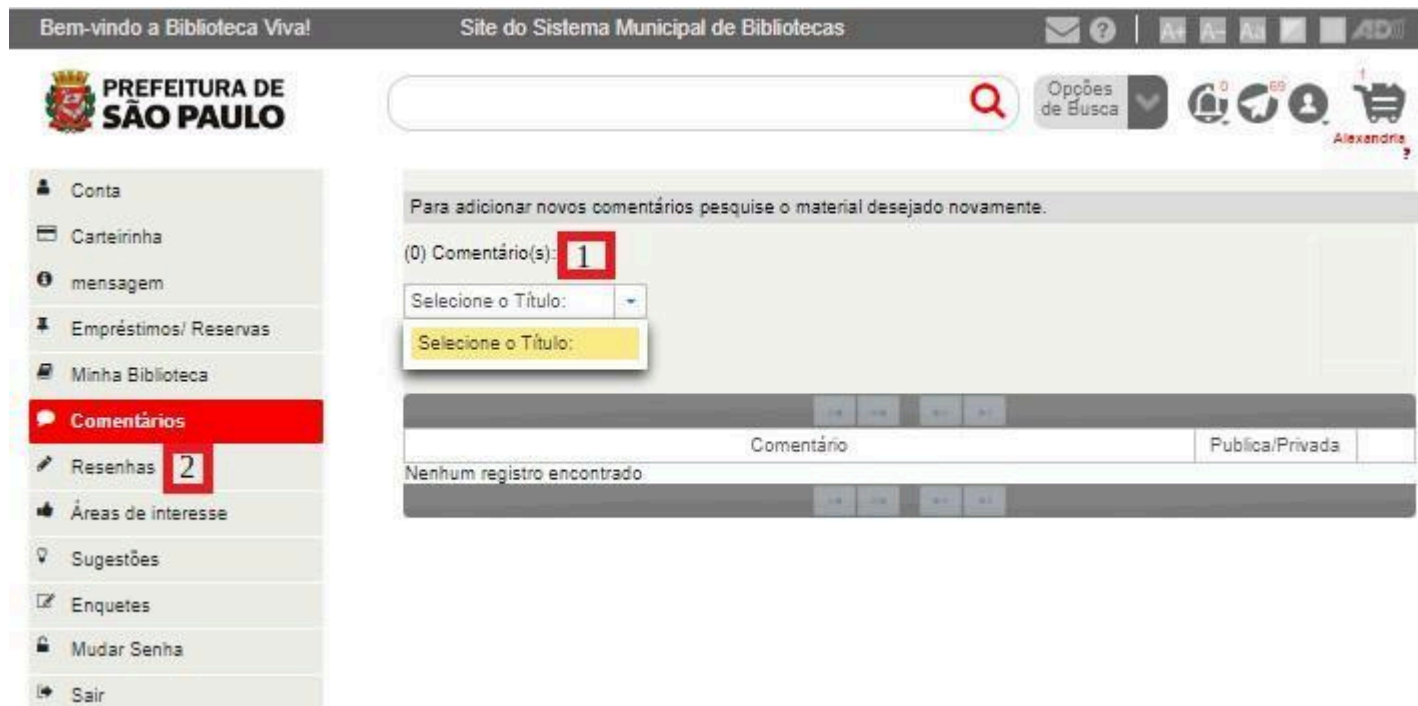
Bem-vindo a Biblioteca Viva!

Site do Sistema Municipal de Bibliotecas

A+ A- Aa

PREFEITURA DE SÃO PAULO

Opções de Busca

0 69

1

Alexandria ?

Conta

Carteirinha

mensagem

Empréstimos/ Reservas

Minha Biblioteca

Comentários

Resenhas 2

Áreas de interesse

Sugestões

Enquetes

Mudar Senha

Sair

Para adicionar novos comentários pesquise o material desejado novamente.

(0) Comentário(s): 1

Selecione o Título:

Selecione o Título:

| Comentário | Publica/Privada |
|---|---|
| Nenhum registro encontrado | |